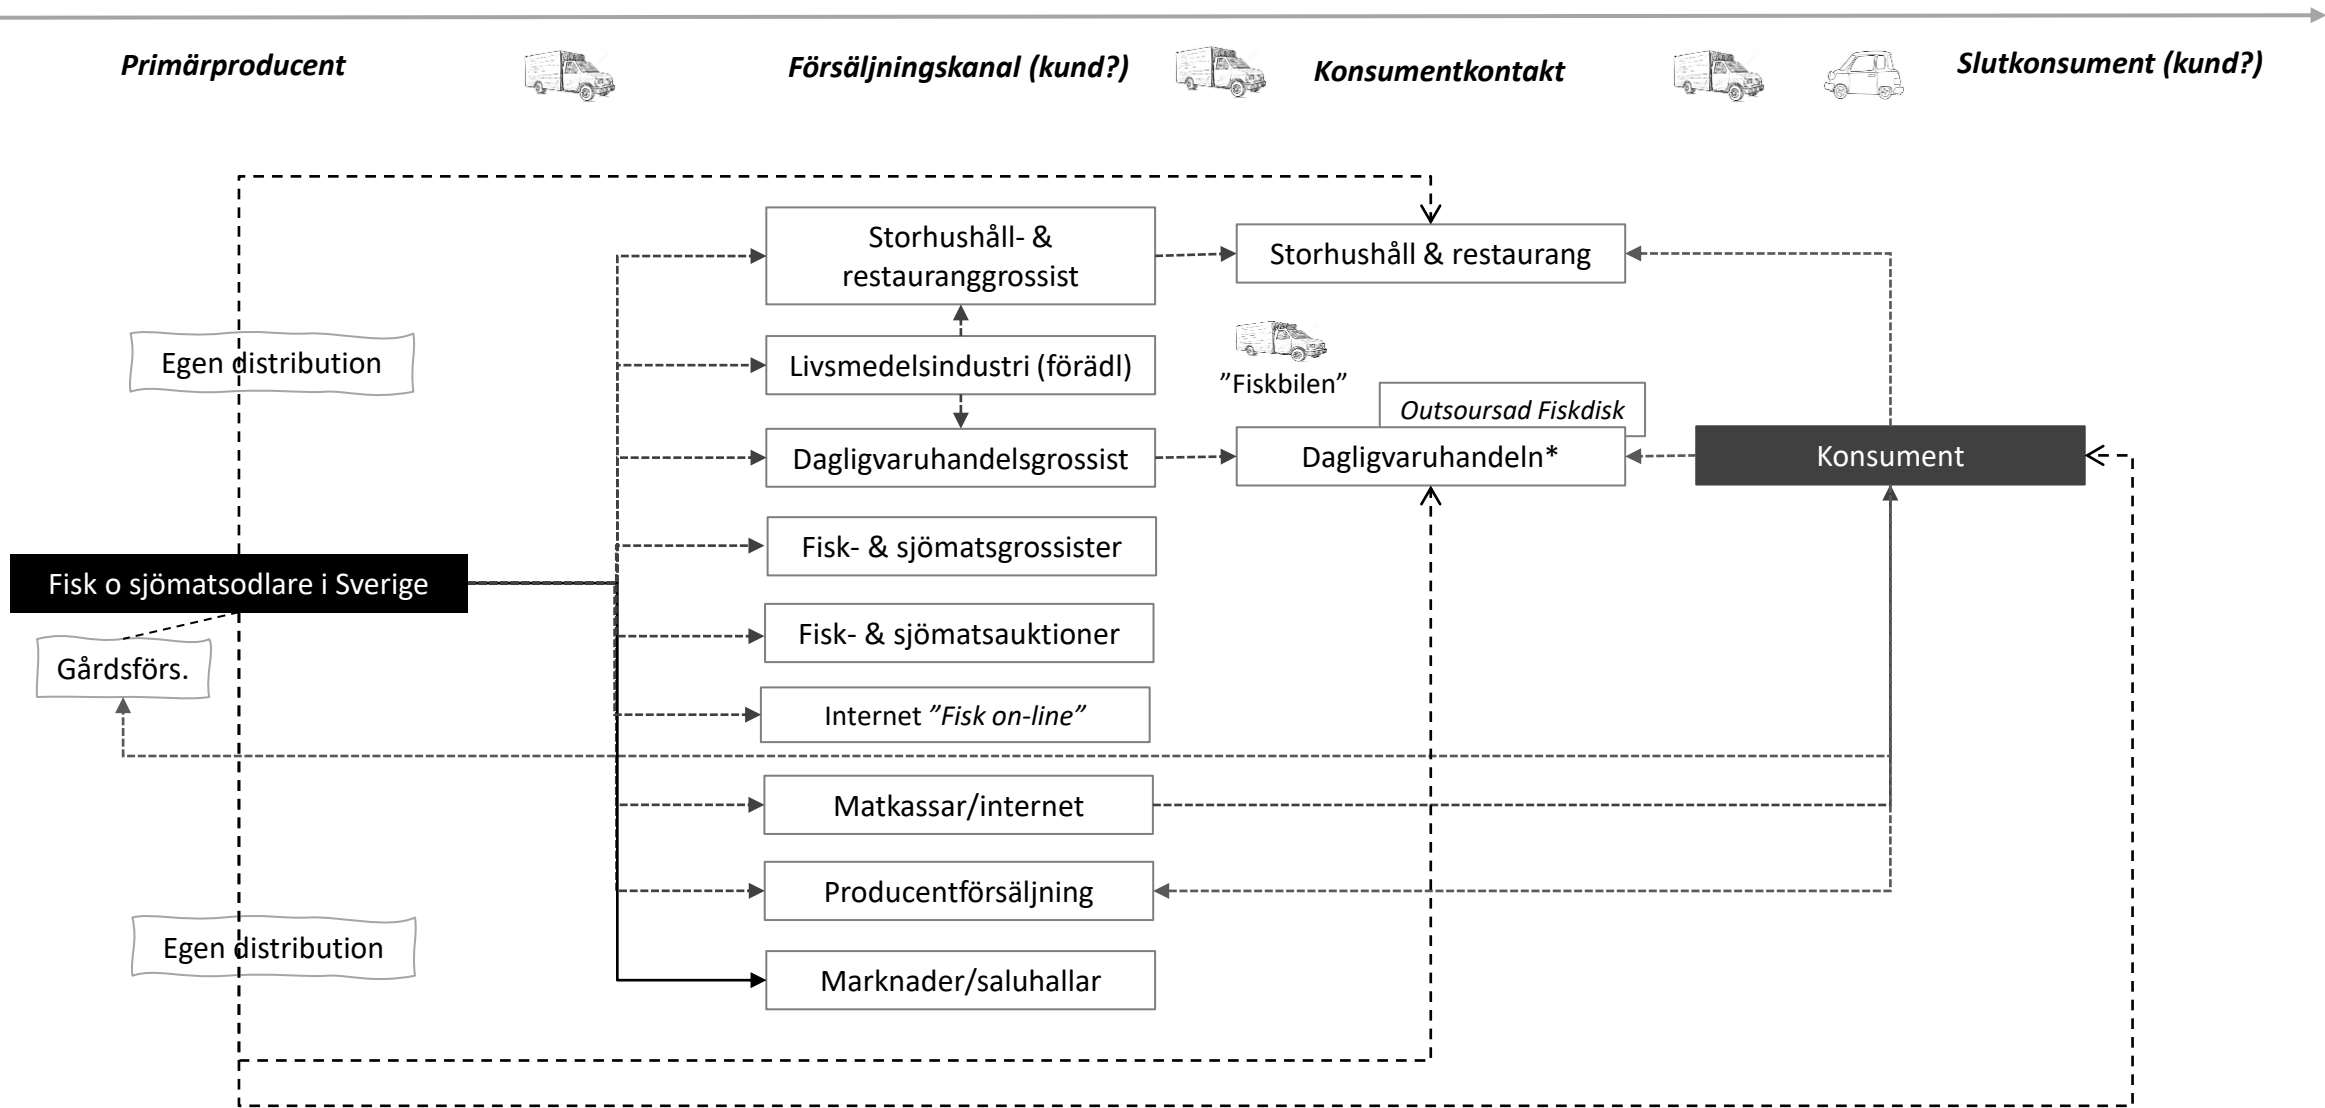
*Primärproducent*

*Försäljningskanal (kund?)*

*Konsumentkontakt*

*Slutkonsument (kund?)*

Storhushåll- & restauranggrossist

Storhushåll & restaurang

Egen distribution

Livsmedelsindustri (förädl)

”Fiskbilen”

*Outsoursad Fiskdisk*

Dagligvaruhandelsgrossist

Dagligvaruhandeln*

Konsument

Fisk- & sjömatsgrossister

Fisk o sjömatsodlare i Sverige

Fisk- & sjömatsauktioner

Gårdsförs.

Internet *”Fisk on-line”*

Matkassar/internet

Producentförsäljning

Egen distribution

Marknader/saluhallar